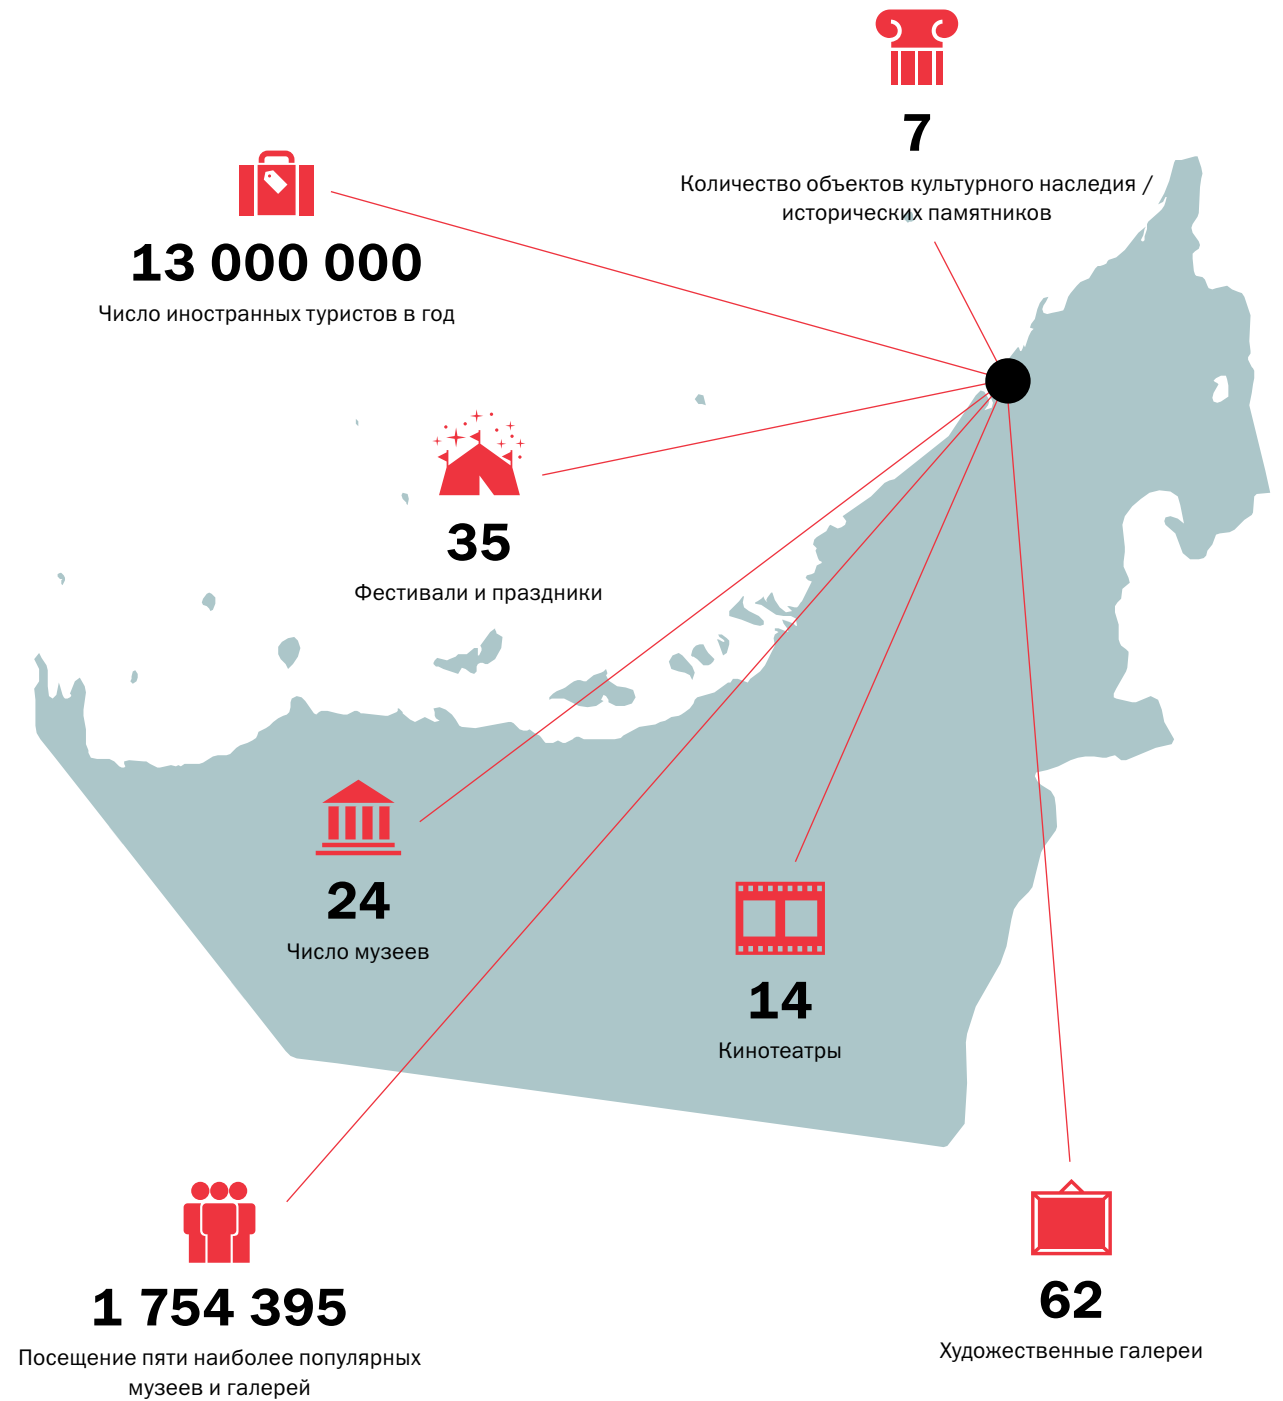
7
Количество объектов культурного наследия / исторических памятников

13 000 000
Число иностранных туристов в год

35
Фестивали и праздники

24
Число музеев

14
Кинотеатры

1 754 395
Посещение пяти наиболее популярных музеев и галерей

62
Художественные галереи